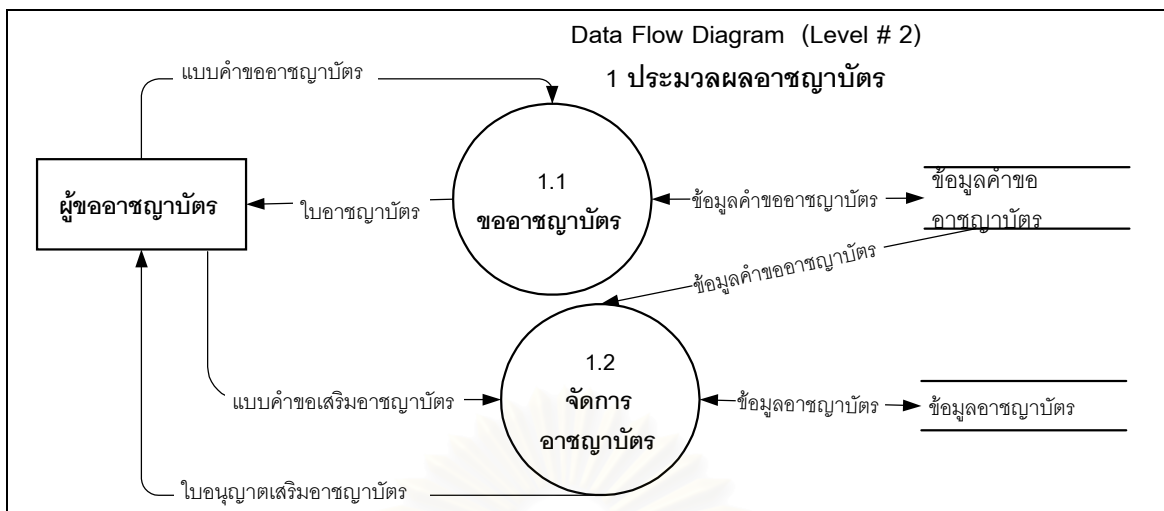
Data Flow Diagram (Level # 2)

1 ประมวลผลอาชญาบัตร

แบบคำขออาชญาบัตร

ผู้ขออาชญาบัตร

ใบอาชญาบัตร

1.1
ขออาชญาบัตร

ข้อมูลคำขออาชญาบัตร

ข้อมูลคำขออาชญาบัตร

ข้อมูลคำขออาชญาบัตร

1.2
จัดการอาชญาบัตร

แบบคำขอเสริมอาชญาบัตร

ข้อมูลอาชญาบัตร

ข้อมูลอาชญาบัตร

ใบอนุญาตเสริมอาชญาบัตร